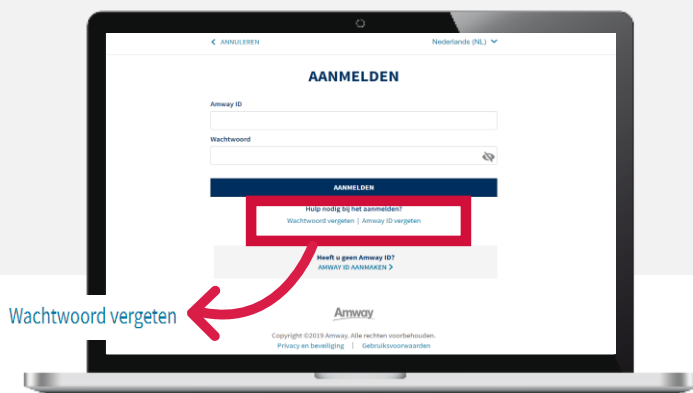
< ANNULEREN

Nederlands (NL)

AANMELDEN

Amway ID

Wachtwoord

AANMELDEN

Hulp nodig bij het aanmelden?

Wachtwoord vergeten | Amway ID vergeten

Heeft u geen Amway ID?

AMWAY ID AANMAKEN >

Wachtwoord vergeten

Amway

Copyright ©2019 Amway. Alle rechten voorbehouden.

Privacy en beveiliging | Gebruiksvoorwaarden